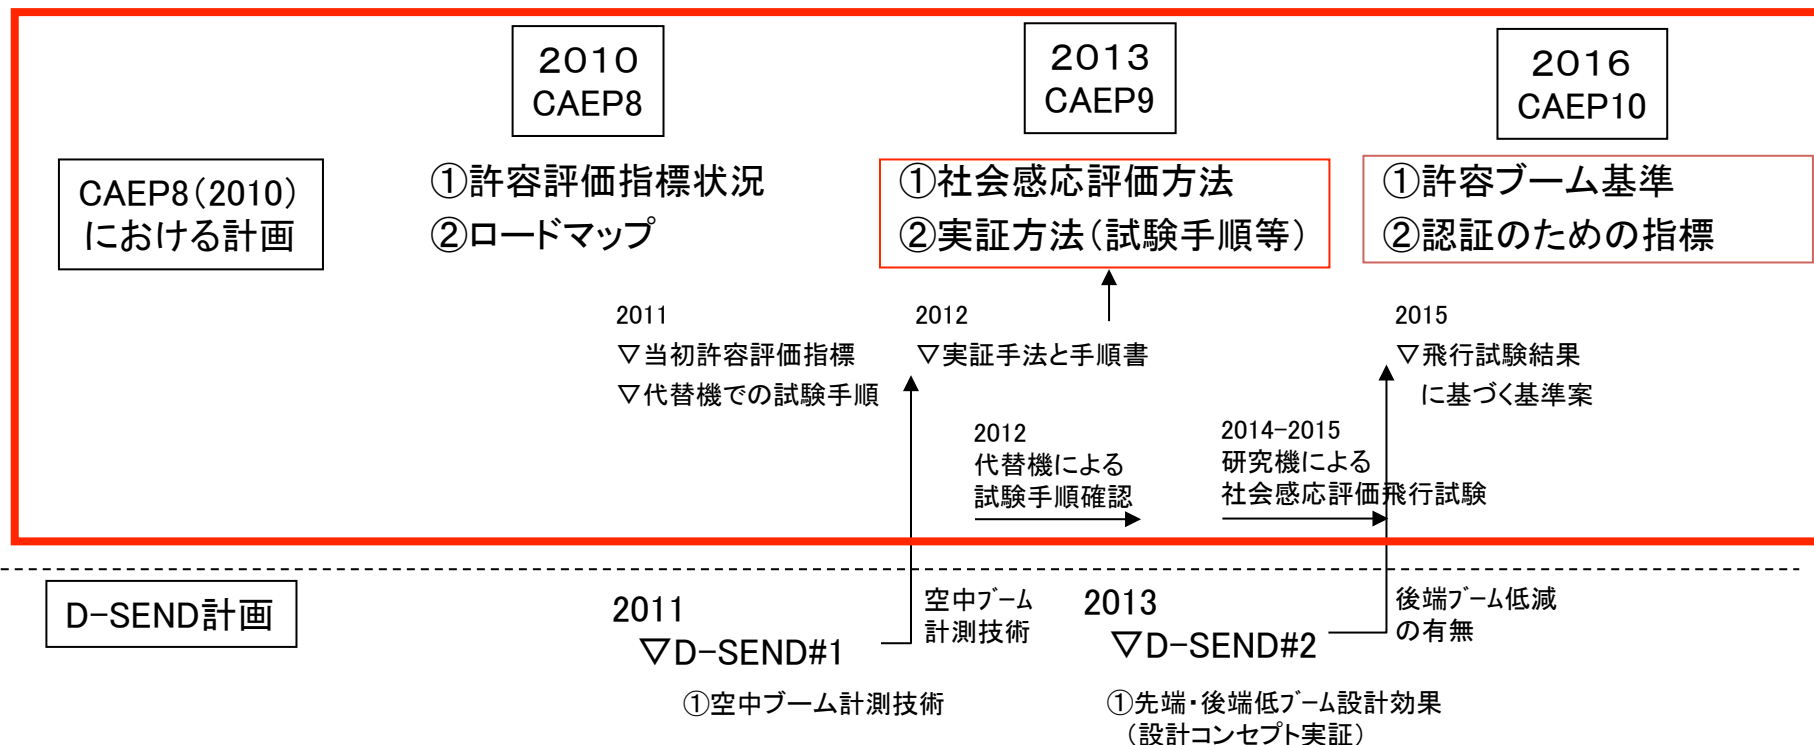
2010
CAEP8

2013
CAEP9

2016
CAEP10

CAEP8（2010）
における計画

①許容評価指標状況
②ロードマップ

①社会感応評価方法
②実証方法（試験手順等）

①許容ブーム基準
②認証のための指標

2011
▽当初許容評価指標
▽代替機での試験手順

2012
▽実証手法と手順書

2015
▽飛行試験結果
に基づく基準案

2012
代替機による
試験手順確認

2014−2015
研究機による
社会感応評価飛行試験

D−SEND計画

2011
▽D−SEND#1

空中ブーム
計測技術

2013
▽D−SEND#2

後端ブーム低減
の有無

①空中ブーム計測技術

①先端・後端低ブーム設計効果
（設計コンセプト実証）